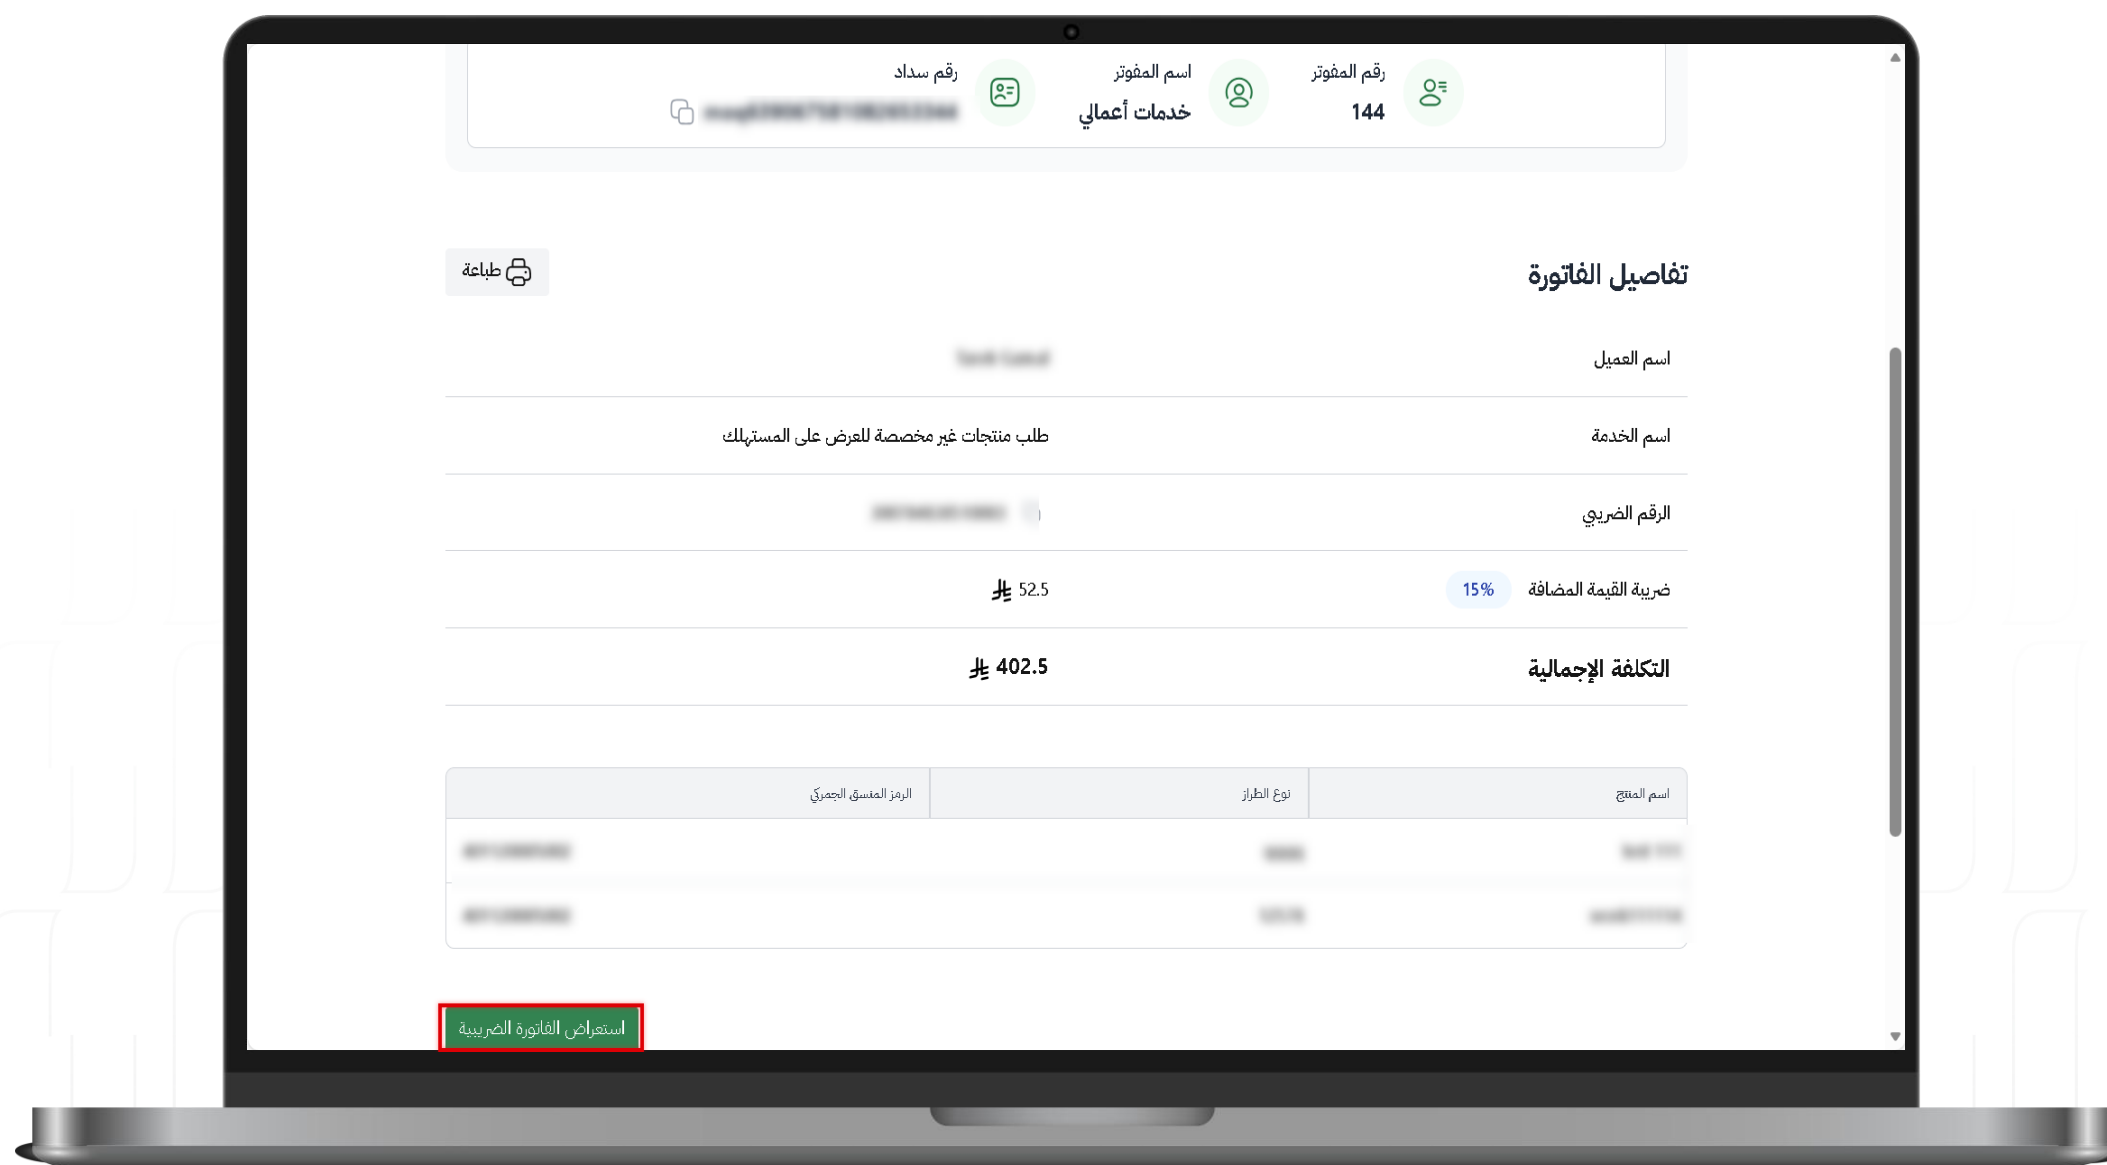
رقم المفوتر
144

اسم المفوتر
خدمات أعمالي

رقم سداد
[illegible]

تفاصيل الفاتورة

طباعة

اسم العميل
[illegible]

اسم الخدمة
طلب منتجات غير مخصصة للعرض على المستهلك

الرقم الضريبي
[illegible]

ضريبة القيمة المضافة 15%
52.5

التكلفة الإجمالية
402.5

| اسم المنتج | نوع الطراز | الرمز المنسق الجمركي |
|---|---|---|
| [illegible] | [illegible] | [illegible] |
| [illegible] | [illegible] | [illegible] |

استعراض الفاتورة الضريبية